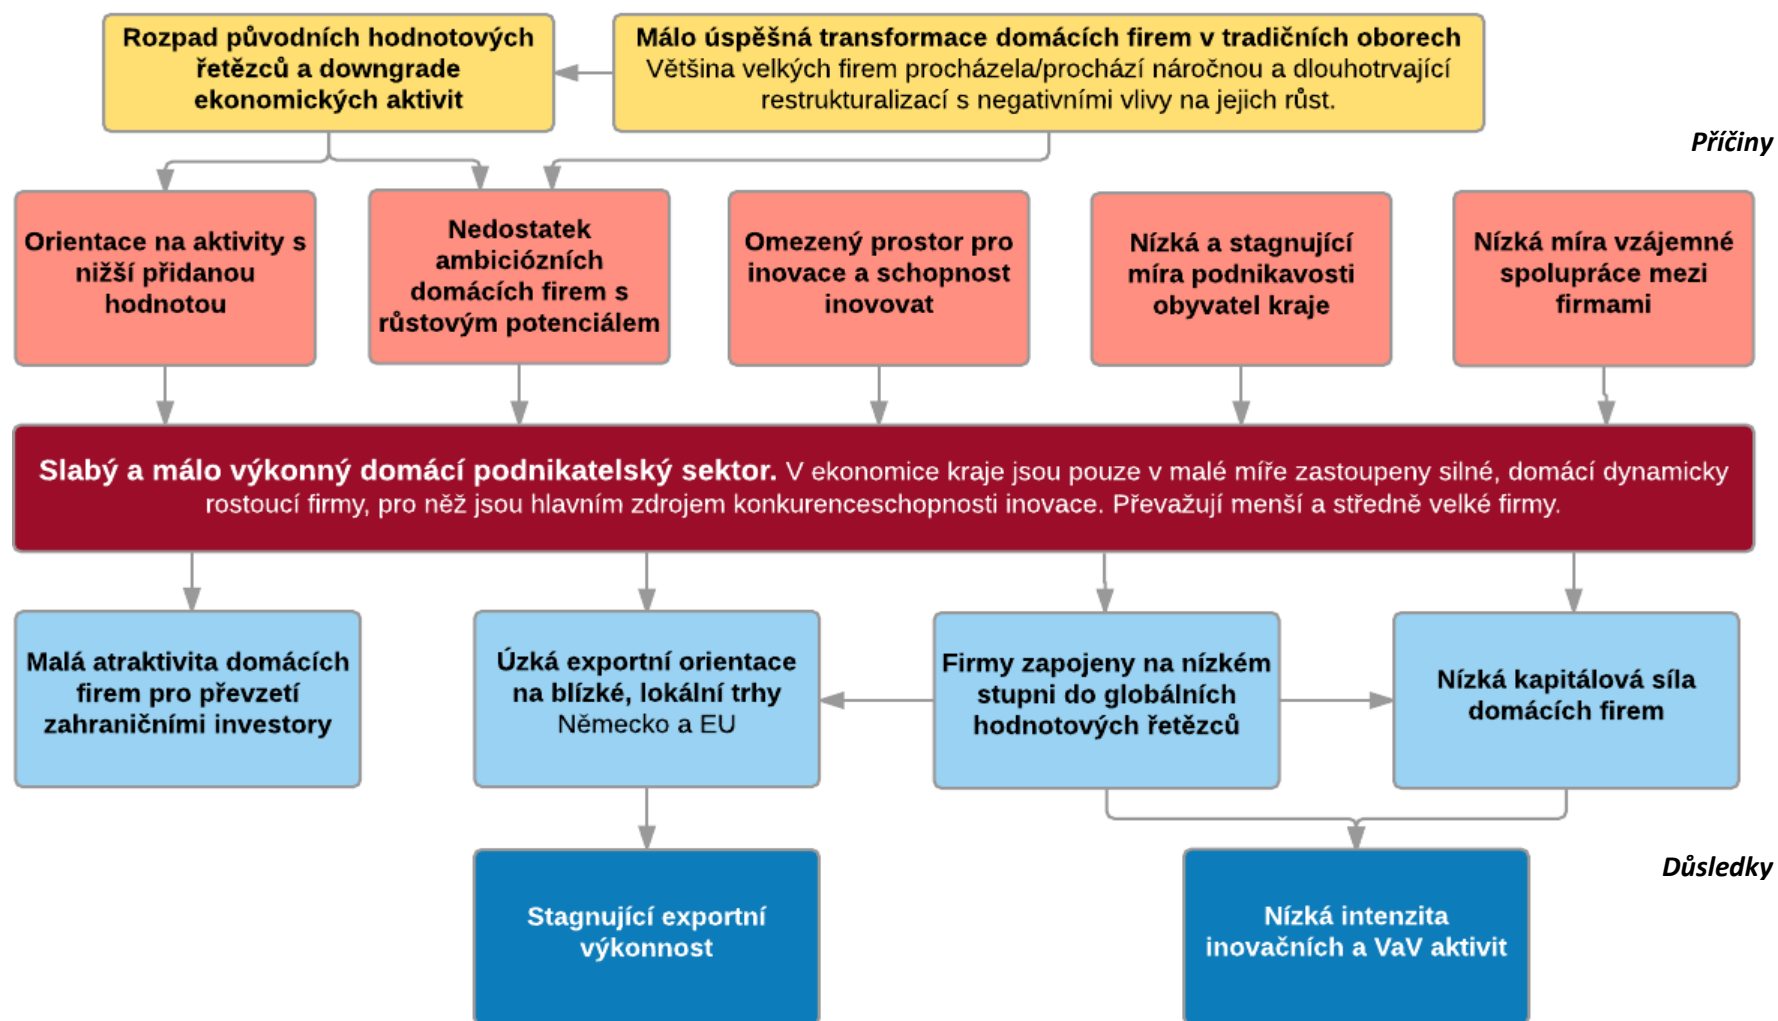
Rozpad původních hodnotových řetězců a downgrade ekonomických aktivit

Málo úspěšná transformace domácích firem v tradičních oborech
Většina velkých firem procházela/prochází náročnou a dlouhotrvající restrukturalizací s negativními vlivy na jejich růst.

Příčiny

Orientace na aktivity s nižší přidanou hodnotou

Nedostatek ambiciózních domácích firem s růstovým potenciálem

Omezený prostor pro inovace a schopnost inovovat

Nízká a stagnující míra podnikavosti obyvatel kraje

Nízká míra vzájemné spolupráce mezi firmami

Slabý a málo výkonný domácí podnikatelský sektor. V ekonomice kraje jsou pouze v malé míře zastoupeny silné, domácí dynamicky rostoucí firmy, pro něž jsou hlavním zdrojem konkurenceschopnosti inovace. Převažují menší a středně velké firmy.

Malá atraktivita domácích firem pro převzetí zahraničními investory

Úzká exportní orientace na blízké, lokální trhy
Německo a EU

Firmy zapojeny na nízkém stupni do globálních hodnotových řetězců

Nízká kapitálová síla domácích firem

Důsledky

Stagnující exportní výkonnost

Nízká intenzita inovačních a VaV aktivit